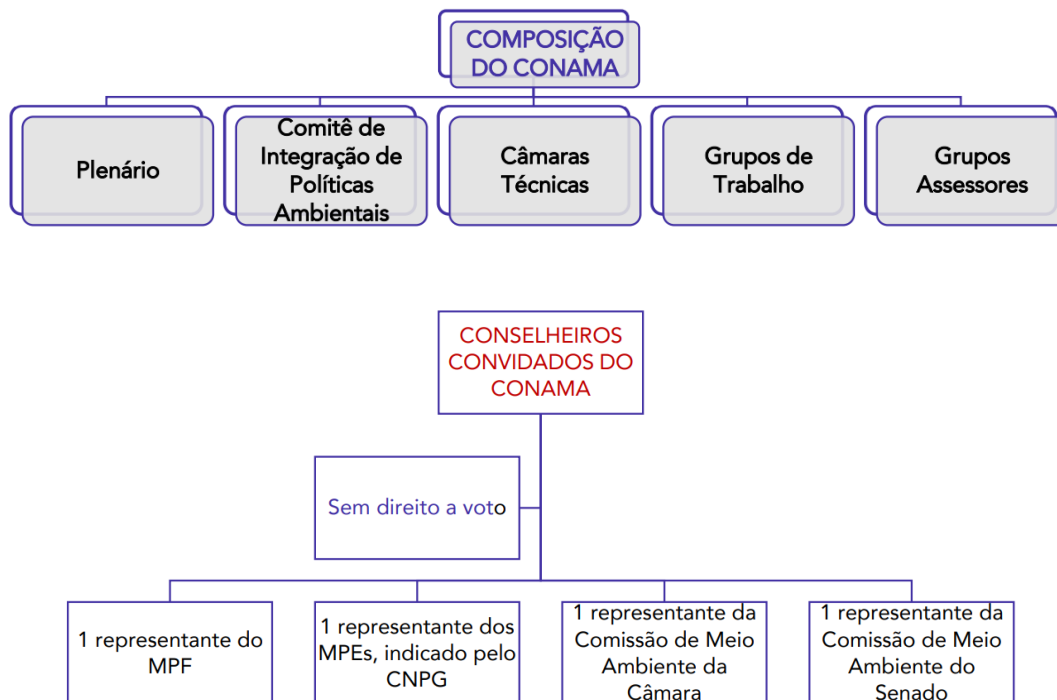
COMPOSIÇÃO DO CONAMA

Plenário

Comitê de Integração de Políticas Ambientais

Câmaras Técnicas

Grupos de Trabalho

Grupos Assessores

CONSELHEIROS CONVIDADOS DO CONAMA

Sem direito a voto

1 representante do MPF

1 representante dos MPEs, indicado pelo CNPG

1 representante da Comissão de Meio Ambiente da Câmara

1 representante da Comissão de Meio Ambiente do Senado